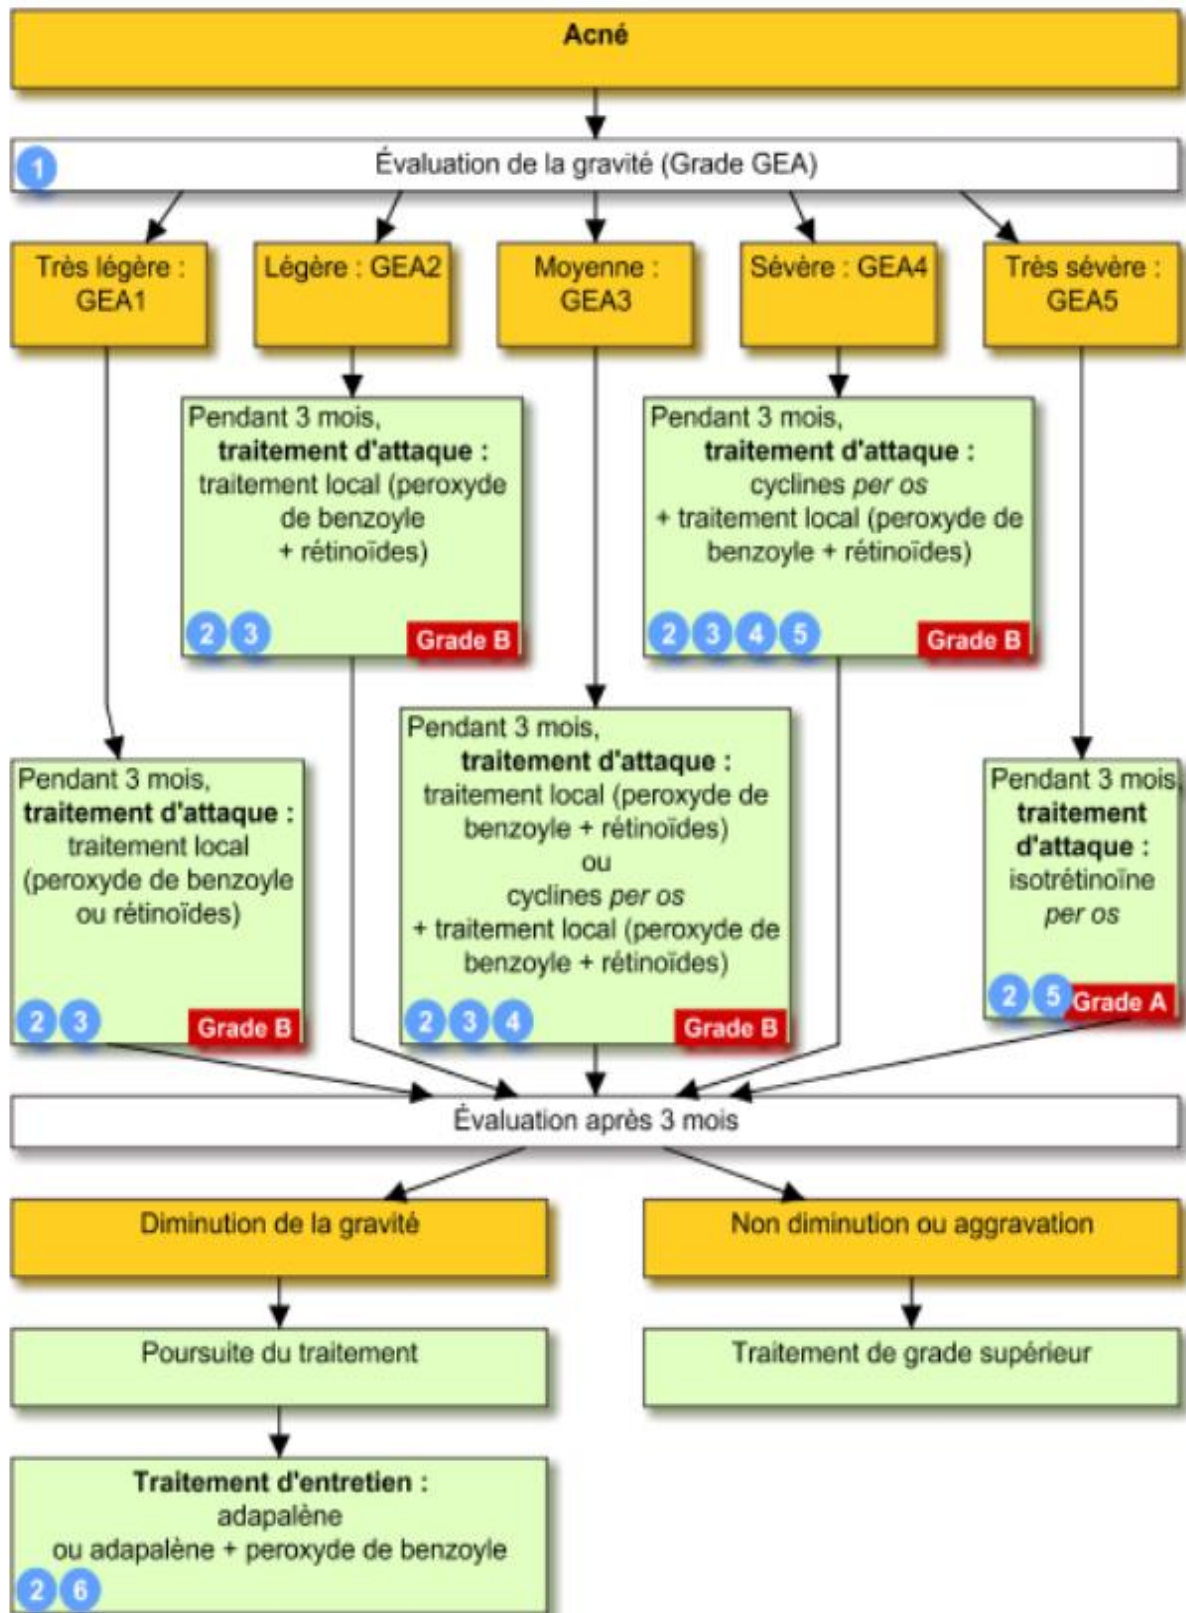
Acné

1 Évaluation de la gravité (Grade GEA)

Très légère : GEA1

Légère : GEA2

Moyenne : GEA3

Sévère : GEA4

Très sévère : GEA5

Pendant 3 mois, **traitement d'attaque :** traitement local (peroxyde de benzoyle + rétinoïdes)
2 3 Grade B

Pendant 3 mois, **traitement d'attaque :** cyclines *per os* + traitement local (peroxyde de benzoyle + rétinoïdes)
2 3 4 5 Grade B

Pendant 3 mois, **traitement d'attaque :** traitement local (peroxyde de benzoyle + rétinoïdes) ou cyclines *per os* + traitement local (peroxyde de benzoyle + rétinoïdes)
2 3 4 Grade B

Pendant 3 mois, **traitement d'attaque :** traitement local (peroxyde de benzoyle ou rétinoïdes)
2 3 Grade B

Pendant 3 mois, **traitement d'attaque :** isotrétinoïne *per os*
2 5 Grade A

Évaluation après 3 mois

Diminution de la gravité

Non diminution ou aggravation

Poursuite du traitement

Traitement de grade supérieur

**Traitement d'entretien :** adapalène ou adapalène + peroxyde de benzoyle
2 6